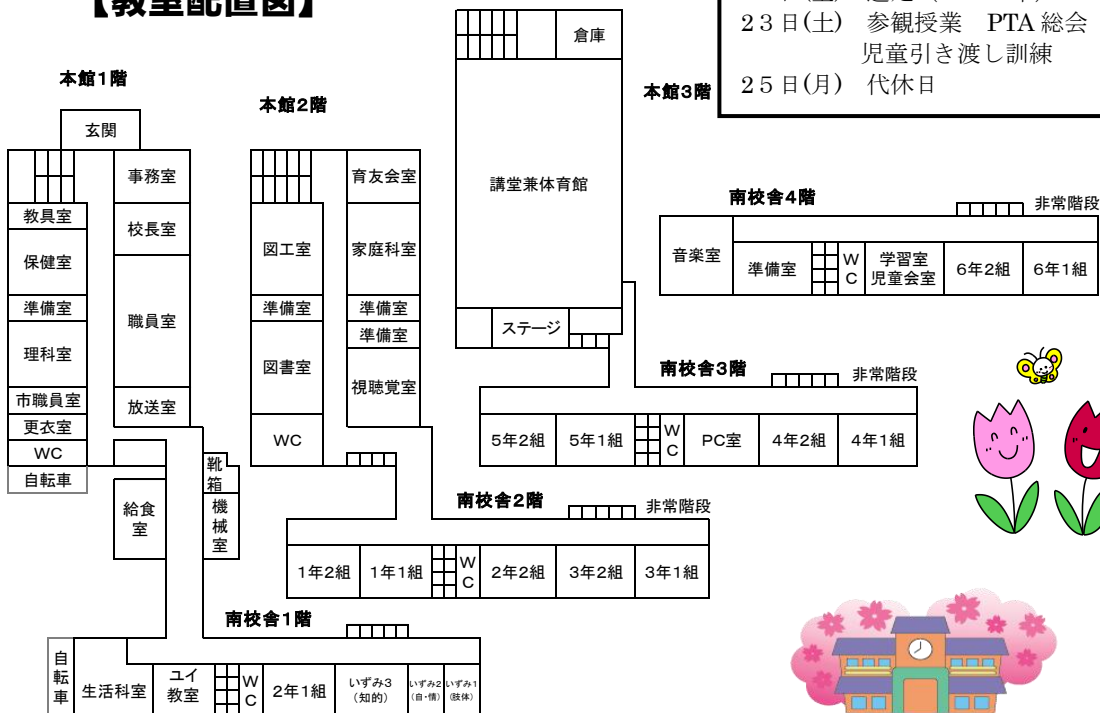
【教室配置図】

23日(土) 参観授業 PTA総会
児童引き渡し訓練
25日(月) 代休日

本館1階
玄関
事務室
教具室
校長室
保健室
準備室
職員室
理科室
市職員室
放送室
更衣室
WC
自転車
給食室
靴箱
機械室

本館2階
育友会室
図工室
家庭科室
準備室
準備室
準備室
図書室
視聴覚室
WC

倉庫
講堂兼体育館
ステージ
本館3階

南校舎4階
非常階段
音楽室
準備室
WC
学習室
児童会室
6年2組
6年1組

南校舎3階
非常階段
5年2組
5年1組
WC
PC室
4年2組
4年1組

南校舎2階
非常階段
1年2組
1年1組
WC
2年2組
3年2組
3年1組

南校舎1階
自転車
生活科室
ユイ教室
WC
2年1組
いずみ3
(知的)
いずみ2
(自・情)
いずみ1
(肢体)